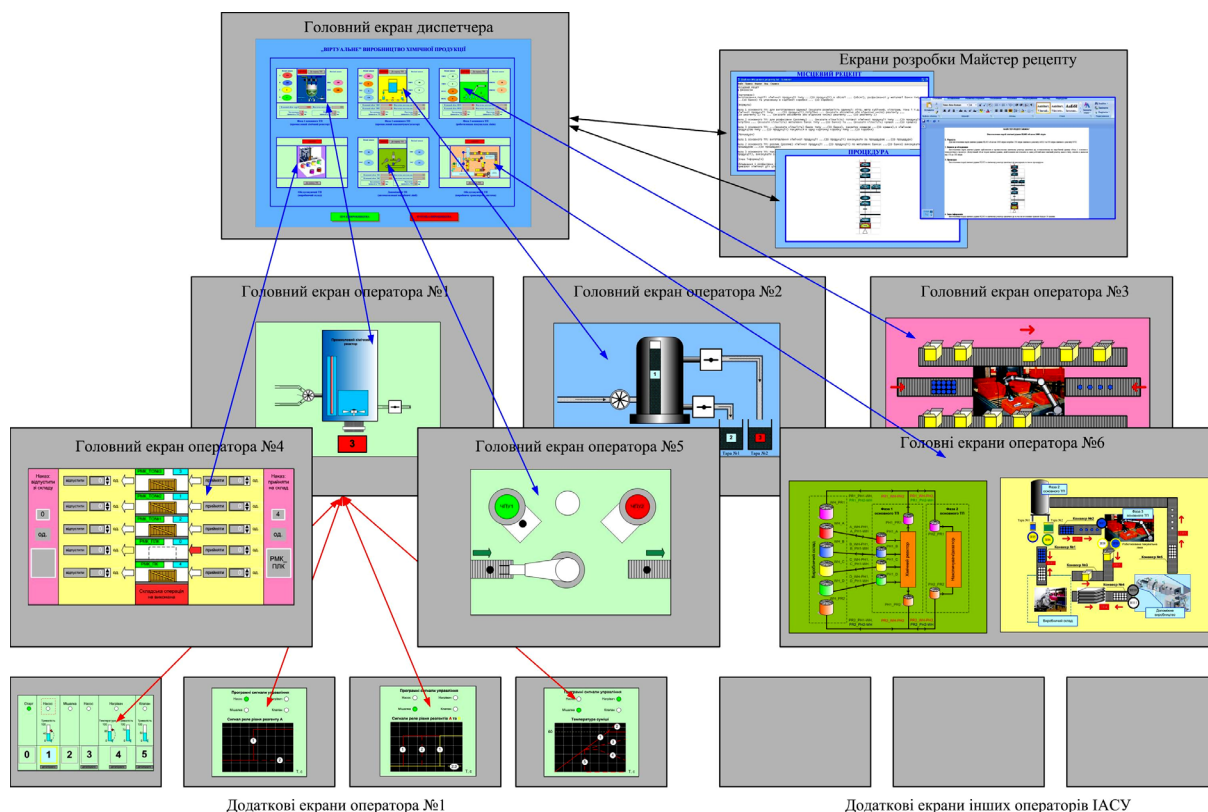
Головний екран диспетчера

„ВІРТУАЛЬНЕ" ВИРОБНИЦТВО ХІМІЧНОЇ ПРОДУКЦІЇ

Екрани розробки Майстер рецепту

МІСЦЕВИЙ РЕЦЕПТ

ПРОЦЕДУРА

Головний екран оператора №1

Головний екран оператора №2

Головний екран оператора №3

Головний екран оператора №4

Головний екран оператора №5

Головні екрани оператора №6

Накоп. відпустити зі складу

0

од.

відпустити

од.

прийняти

Накоп. прийняти на склад

4

РМК_ПЛК

Складські операції на виконанні

3

1

2

3

Тара №1

Тара №2

ЧПУ-1

ЧПУ-2

Старт

0

1

2

3

4

5

Програмні сигнали управління

Сигнали реле рівня реактора А

Сигнали реле рівня реактора А та

Температура суміші

Реактор

Реактор

Конвеєр №1

Конвеєр №2

Конвеєр №3

Конвеєр №4

Конвеєр №5

Конвеєр №6

Складальний відділ

Додаткові екрани оператора №1

Додаткові екрани інших операторів ІАСУ